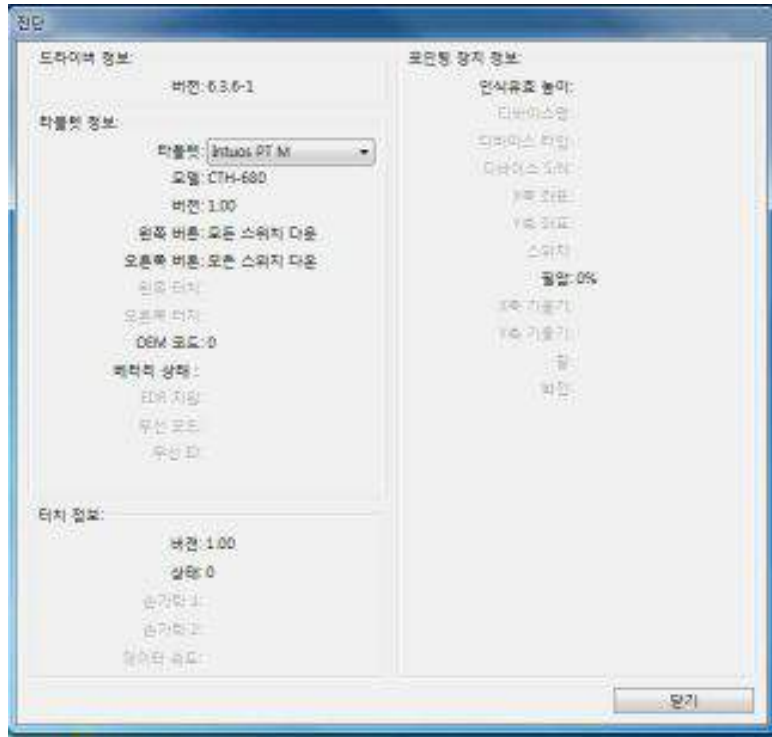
진단

드라이버 정보:
버전: 6.3.6-1

타블렛 정보:
타블렛: Intuos PT M
모델: CTH-680
버전: 1.00
왼쪽 버튼: 모든 스위치 다운
오른쪽 버튼: 모든 스위치 다운
왼쪽 터치:
오른쪽 터치:
OEM 코드: 0
배터리 상태:
EDR 지원:
무선 모드:
무선 ID:

터치 정보:
버전: 1.00
상태: 0
손가락 1:
손가락 2:
제스처 속도:

포인팅 장치 정보:
인식유효 높이:
디바이스명:
디바이스 타입:
디바이스 S/N:
X축 좌표:
Y축 좌표:
스위치:
필압: 0%
X축 기울기:
Y축 기울기:
휠:
회전:

닫기